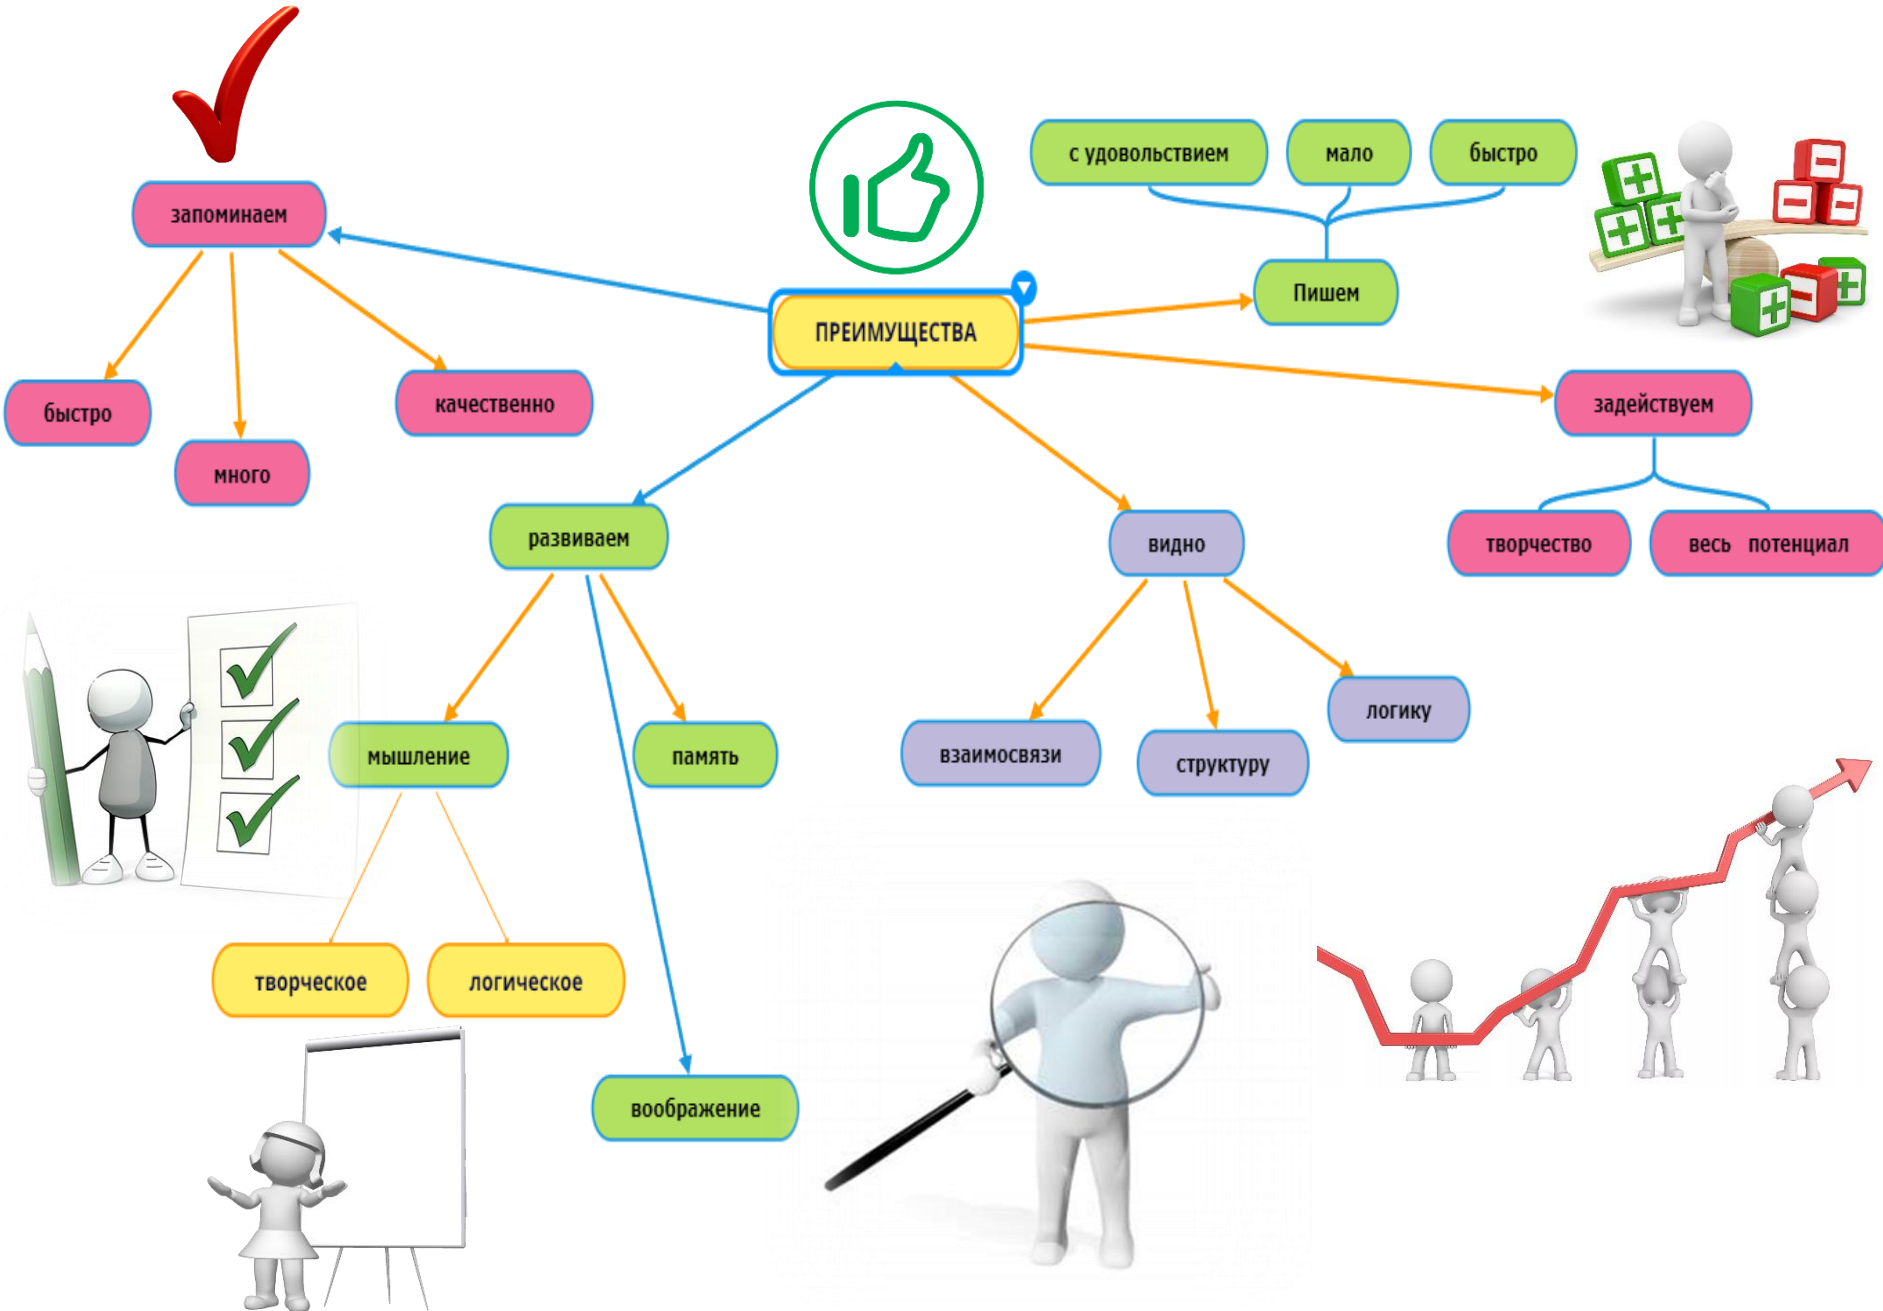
ПРЕИМУЩЕСТВА

запоминаем

быстро

много

качественно

Пишем

с удовольствием

мало

быстро

задействуем

творчество

весь потенциал

развиваем

мышление

память

творческое

логическое

воображение

видно

взаимосвязи

структуру

логику